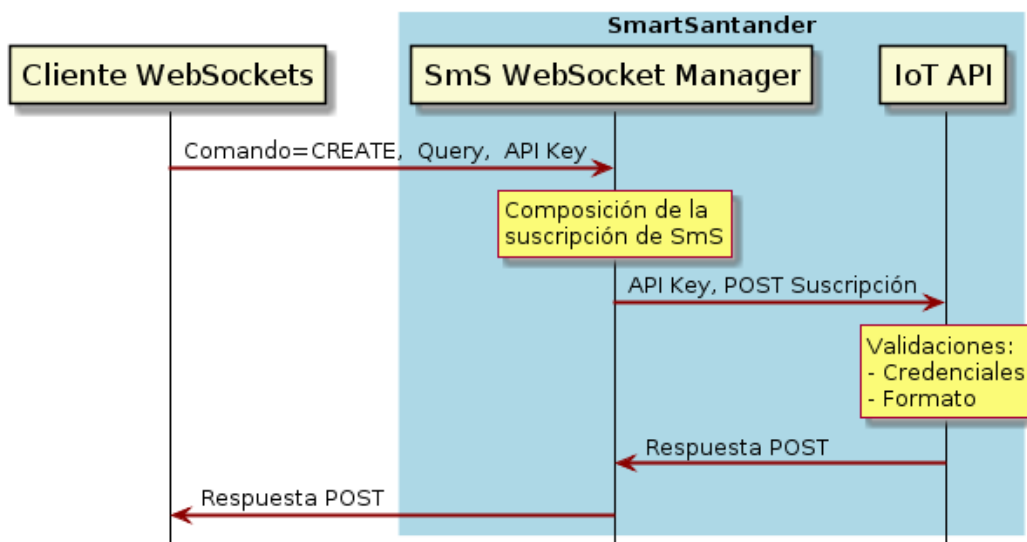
SmartSantander

Cliente WebSockets

SmS WebSocket Manager

IoT API

Comando=CREATE, Query, API Key

Composición de la suscripción de SmS

API Key, POST Suscripción

Validaciones:
- Credenciales
- Formato

Respuesta POST

Respuesta POST